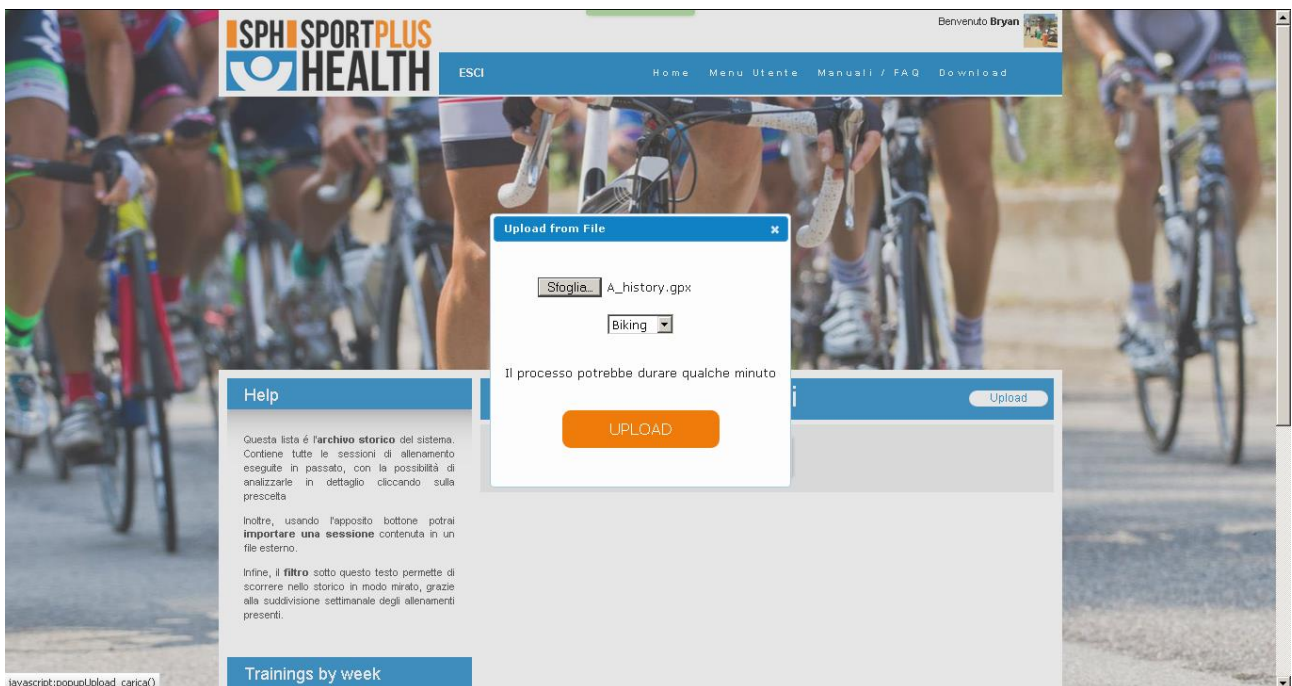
SPH SPORTPLUS HEALTH

Benvenuto Bryan

ESCI

Home Menu Utente Manuali / FAQ Download

Upload from File ×

Sfoglia... A_history.gpx

Biking

Il processo potrebbe durare qualche minuto

UPLOAD

Upload

Help

Questa lista é l'archivio storico del sistema. Contiene tutte le sessioni di allenamento eseguite in passato, con la possibilità di analizzarle in dettaglio cliccando sulla prescelta

Inoltre, usando l'apposito bottone potrai importare una sessione contenuta in un file esterno.

Infine, il filtro sotto questo testo permette di scorrere nello storico in modo mirato, grazie alla suddivisione settimanale degli allenamenti presenti.

Trainings by week

javascript:popupUpload_carica()